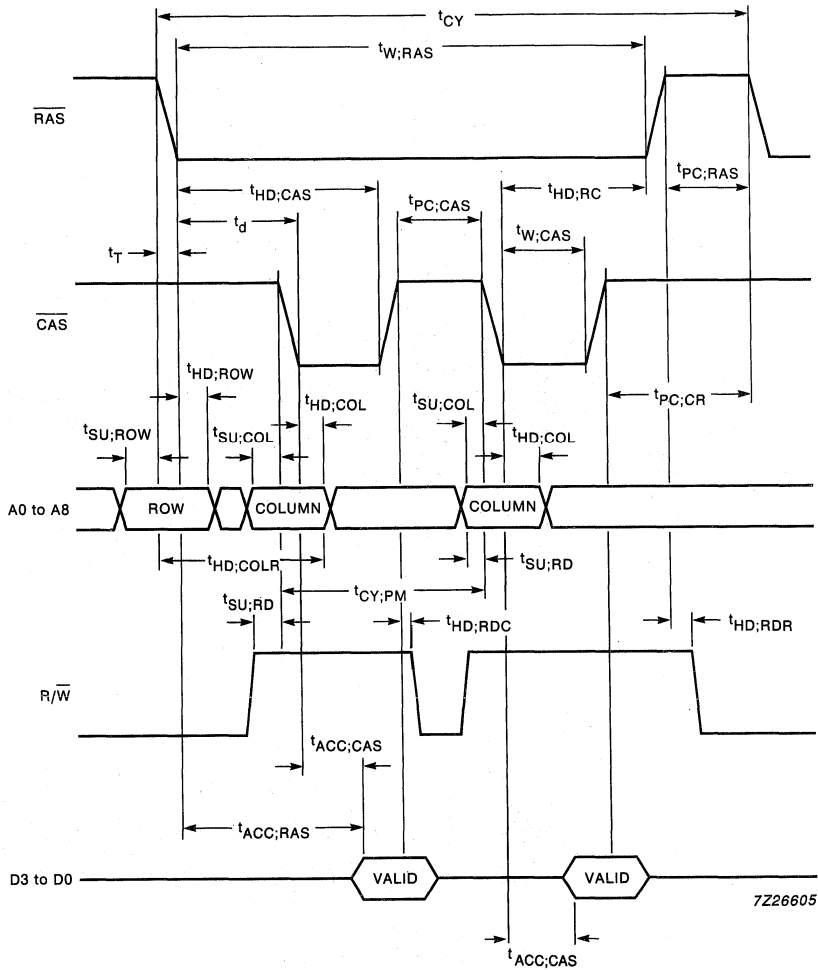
$t_{CY}$

$t_{W;RAS}$

$\overline{RAS}$

$t_{HD;CAS}$

$t_{PC;CAS}$

$t_{HD;RC}$

$t_{PC;RAS}$

$t_d$

$t_{W;CAS}$

$t_T$

$\overline{CAS}$

$t_{HD;ROW}$

$t_{HD;COL}$

$t_{SU;COL}$

$t_{PC;CR}$

$t_{SU;ROW}$

$t_{SU;COL}$

$t_{HD;COL}$

A0 to A8

ROW

COLUMN

COLUMN

$t_{HD;COLR}$

$t_{SU;RD}$

$t_{CY;PM}$

$t_{SU;RD}$

$t_{HD;RDC}$

$t_{HD;RDR}$

$R/\overline{W}$

$t_{ACC;CAS}$

$t_{ACC;RAS}$

D3 to D0

VALID

VALID

7Z26605

$t_{ACC;CAS}$